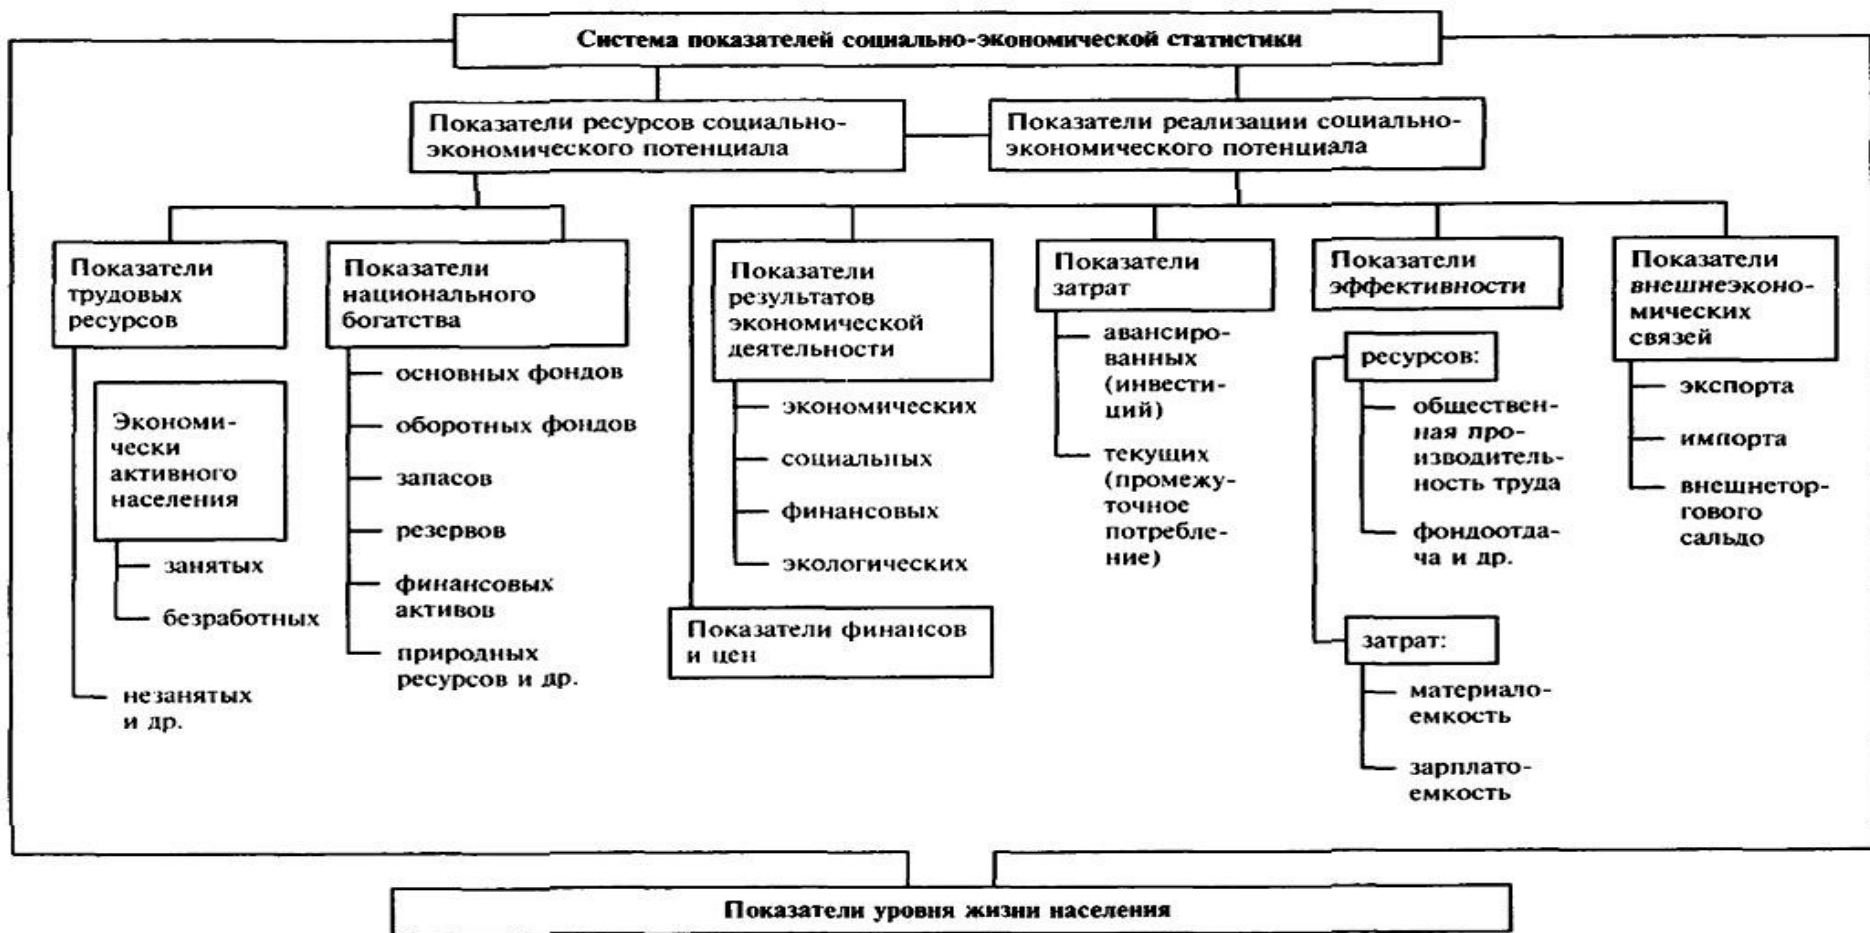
Система показателей социально-экономической статистики

Показатели ресурсов социально-экономического потенциала

Показатели реализации социально-экономического потенциала

Показатели трудовых ресурсов

Экономически активного населения

занятых

безработных

незанятых и др.

Показатели национального богатства

основных фондов

оборотных фондов

запасов

резервов

финансовых активов

природных ресурсов и др.

Показатели результатов экономической деятельности

экономических

социальных

финансовых

экологических

Показатели финансов и цен

Показатели затрат

авансированных (инвестиций)

текущих (промежуточное потребление)

Показатели эффективности

ресурсов:

общественная производительность труда

фондоотдача и др.

затрат:

материалоемкость

зарплатоемкость

Показатели внешнеэкономических связей

экспорта

импорта

внешнеторгового сальдо

Показатели уровня жизни населения